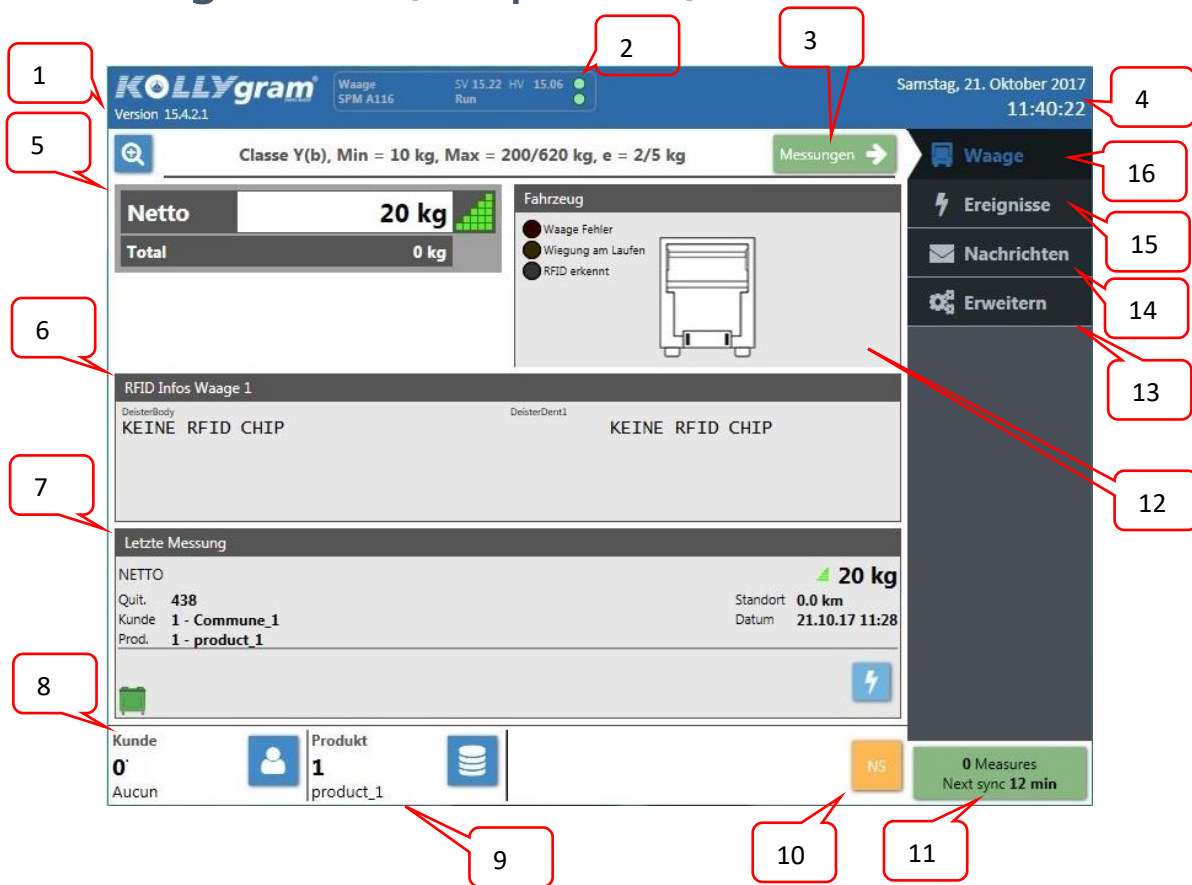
1

2

3

KOLLYgram
Version 15.4.2.1

Waage SPM A116
SV 15.22 HV 15.06 Run

Samstag, 21. Oktober 2017
11:40:22

4

5

Classe Y(b), Min = 10 kg, Max = 200/620 kg, e = 2/5 kg

Messungen

Waage

16

Ereignisse

15

Nachrichten

14

Erweitern

13

| Netto | 20 kg |
|---|---|
| Total | 0 kg |

Fahrzeug

Waage Fehler
Wiegung am Laufen
RFID erkennt

6

RFID Infos Waage 1

DeisterBody
KEINE RFID CHIP

DeisterDent1
KEINE RFID CHIP

12

7

Letzte Messung

NETTO
20 kg
Quit. 438
Kunde 1 - Commune_1
Prod. 1 - product_1
Standort 0.0 km
Datum 21.10.17 11:28

8

Kunde
0
Aucun

Produkt
1
product_1

NS

0 Measures
Next sync 12 min

9

10

11